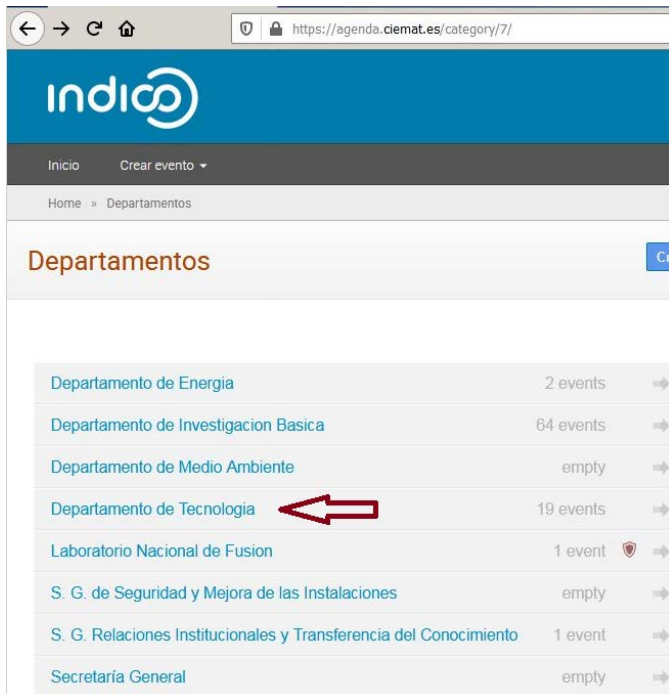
https://agenda.ciemat.es/category/7/

indico

Inicio Crear evento

Home » Departamentos

Departamentos

Cr

| | |
|---|---|
| Departamento de Energia | 2 events |
| Departamento de Investigacion Basica | 64 events |
| Departamento de Medio Ambiente | empty |
| Departamento de Tecnologia | 19 events |
| Laboratorio Nacional de Fusion | 1 event |
| S. G. de Seguridad y Mejora de las Instalaciones | empty |
| S. G. Relaciones Institucionales y Transferencia del Conocimiento | 1 event |
| Secretaría General | empty |